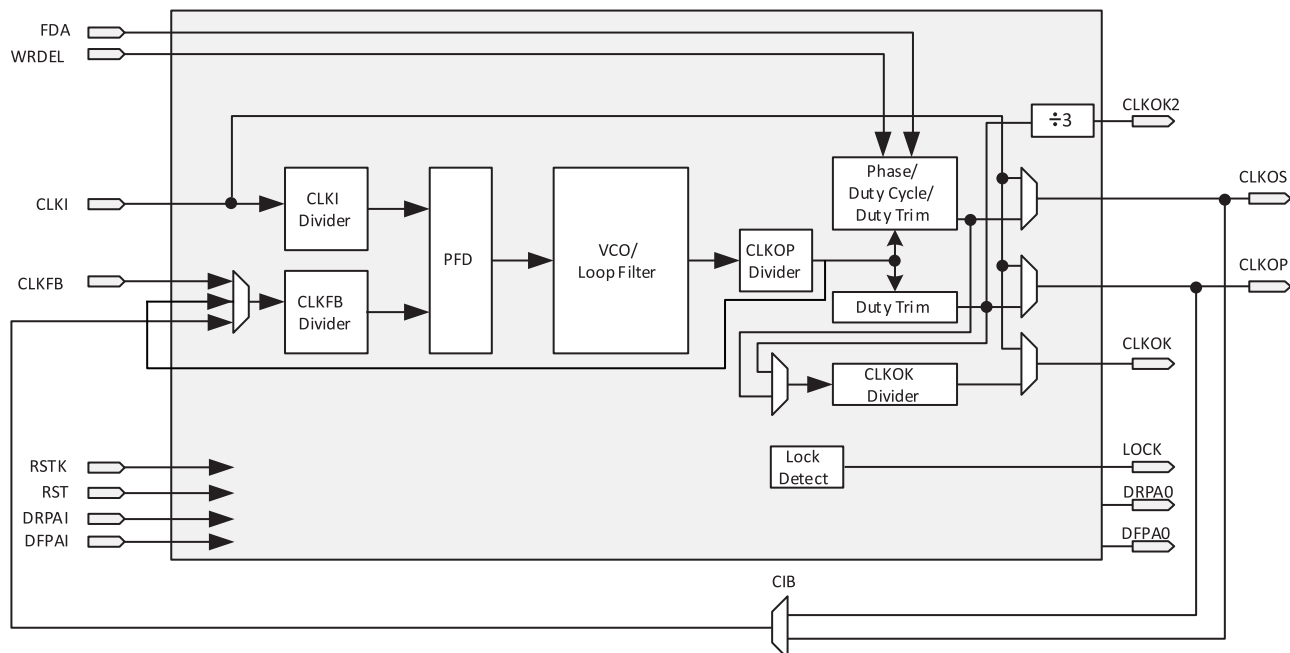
FDA
WRDEL
CLKOK2
÷3
Phase/
Duty Cycle/
Duty Trim
CLKOS
CLKI
CLKI
Divider
PFD
VCO/
Loop Filter
CLKOP
Divider
CLKOP
CLKFB
CLKFB
Divider
Duty Trim
CLKOK
CLKOK
Divider
Lock
Detect
LOCK
RSTK
RST
DRPAI
DFPAI
DRPA0
DFPA0
CIB